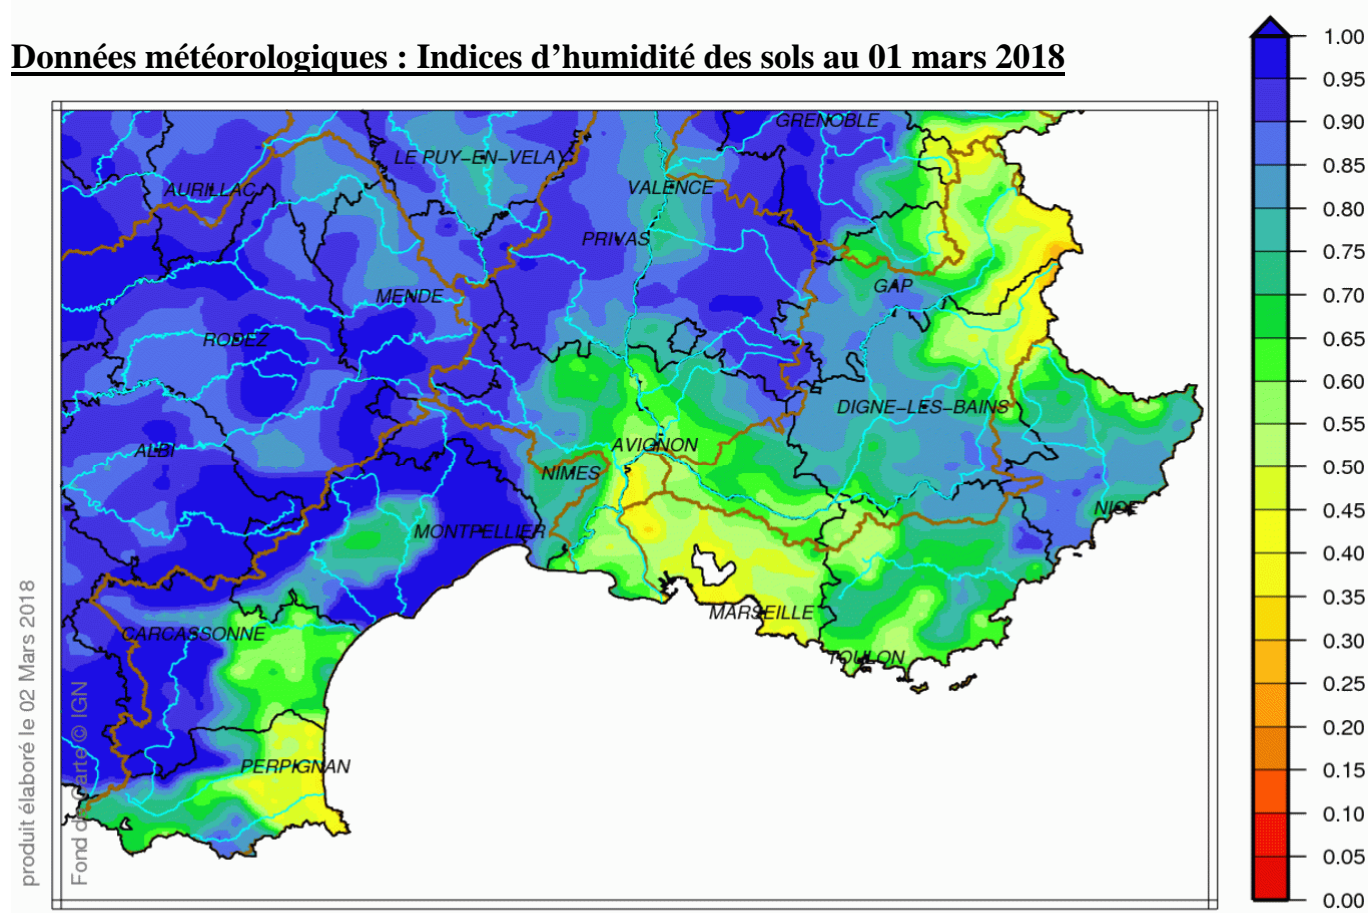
Données météorologiques : Indices d'humidité des sols au 01 mars 2018

GRENOBLE
LE PUY-EN-VELAY
AURILLAC
VALENCE
PRIVAS
MENDE
GAP
RODEZ
DIGNE-LES-BAINS
AVIGNON
ALBI
NIMES
NICE
MONTPELLIER
MARSEILLE
CARCASSONNE
TOULON
PERPIGNAN

produit élaboré le 02 Mars 2018
Fond de carte © IGN

1.00
0.95
0.90
0.85
0.80
0.75
0.70
0.65
0.60
0.55
0.50
0.45
0.40
0.35
0.30
0.25
0.20
0.15
0.10
0.05
0.00